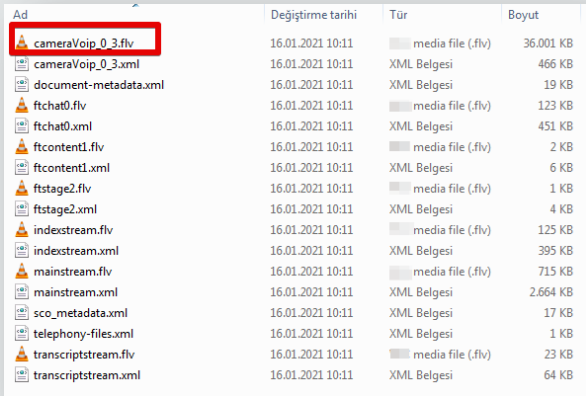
| Ad | Değiştirme tarihi | Tür | Boyut |
|---|---|---|---|
| cameraVoip_0_3.flv | 16.01.2021 10:11 | media file (.flv) | 36.001 KB |
| cameraVoip_0_3.xml | 16.01.2021 10:11 | XML Belgesi | 466 KB |
| document-metadata.xml | 16.01.2021 10:11 | XML Belgesi | 19 KB |
| ftchat0.flv | 16.01.2021 10:11 | media file (.flv) | 123 KB |
| ftchat0.xml | 16.01.2021 10:11 | XML Belgesi | 451 KB |
| ftcontent1.flv | 16.01.2021 10:11 | media file (.flv) | 2 KB |
| ftcontent1.xml | 16.01.2021 10:11 | XML Belgesi | 6 KB |
| ftstage2.flv | 16.01.2021 10:11 | media file (.flv) | 1 KB |
| ftstage2.xml | 16.01.2021 10:11 | XML Belgesi | 4 KB |
| indexstream.flv | 16.01.2021 10:11 | media file (.flv) | 125 KB |
| indexstream.xml | 16.01.2021 10:11 | XML Belgesi | 395 KB |
| mainstream.flv | 16.01.2021 10:11 | media file (.flv) | 715 KB |
| mainstream.xml | 16.01.2021 10:11 | XML Belgesi | 2.664 KB |
| sco_metadata.xml | 16.01.2021 10:11 | XML Belgesi | 17 KB |
| telephony-files.xml | 16.01.2021 10:11 | XML Belgesi | 1 KB |
| transcriptstream.flv | 16.01.2021 10:11 | media file (.flv) | 23 KB |
| transcriptstream.xml | 16.01.2021 10:11 | XML Belgesi | 64 KB |